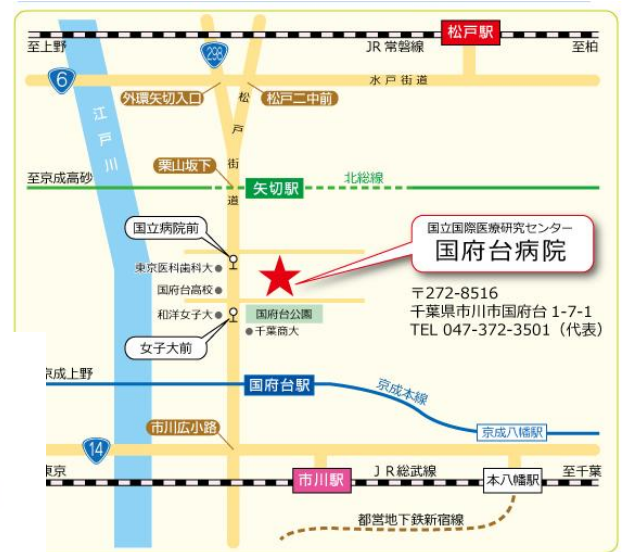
松戸駅
至上野
JR常磐線
至柏
298
6
水戸街道
外環矢切入口
松戸
松戸二中前
江戸川
街道
栗山坂下
至京成高砂
矢切駅
北総線
国立病院前
国立国際医療研究センター
国府台病院
東京医科歯科大
国府台高校
和洋女子大
国府台公園
千葉商大
〒272-8516
千葉県市川市国府台 1-7-1
TEL 047-372-3501（代表）
女子大前
京成上野
国府台駅
京成本線
市川広小路
京成八幡駅
14
東京
市川駅
JR総武線
本八幡駅
至千葉
都営地下鉄新宿線